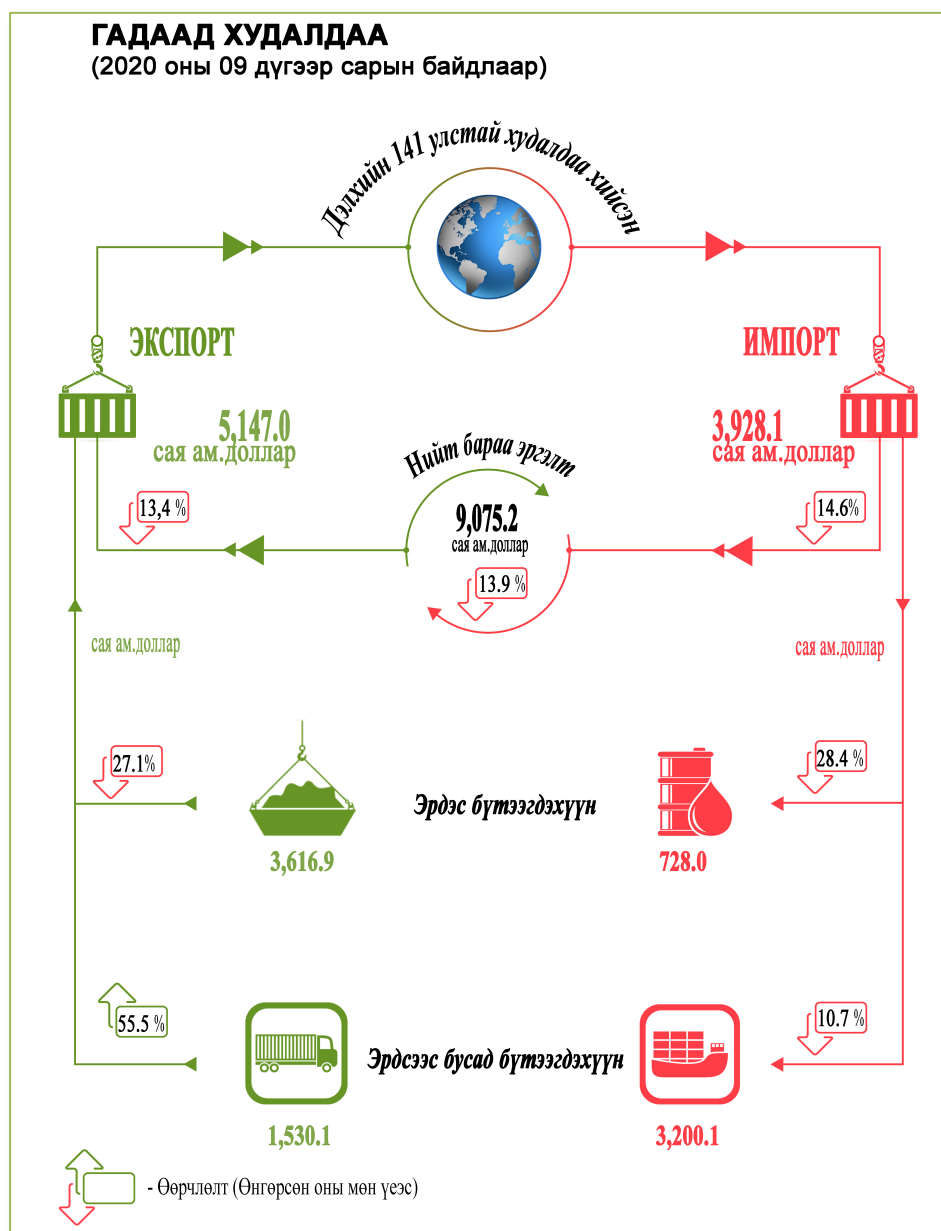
ГАДААД ХУДАЛДАА
(2020 оны 09 дүгээр сарын байдлаар)

Дэлхийн 141 улстай худалдаа хийсэн

ЭКСПОРТ

ИМПОРТ

5,147.0
сая ам.доллар

3,928.1
сая ам.доллар

Нийт бараа эргэлт

9,075.2
сая ам.доллар

13,4 %

14.6%

13.9 %

сая ам.доллар

сая ам.доллар

27.1%

28.4 %

Эрдэс бүтээгдэхүүн

3,616.9

728.0

55.5 %

10.7 %

Эрдсээс бусад бүтээгдэхүүн

1,530.1

3,200.1

- Өөрчлөлт (Өнгөрсөн оны мөн үеэс)